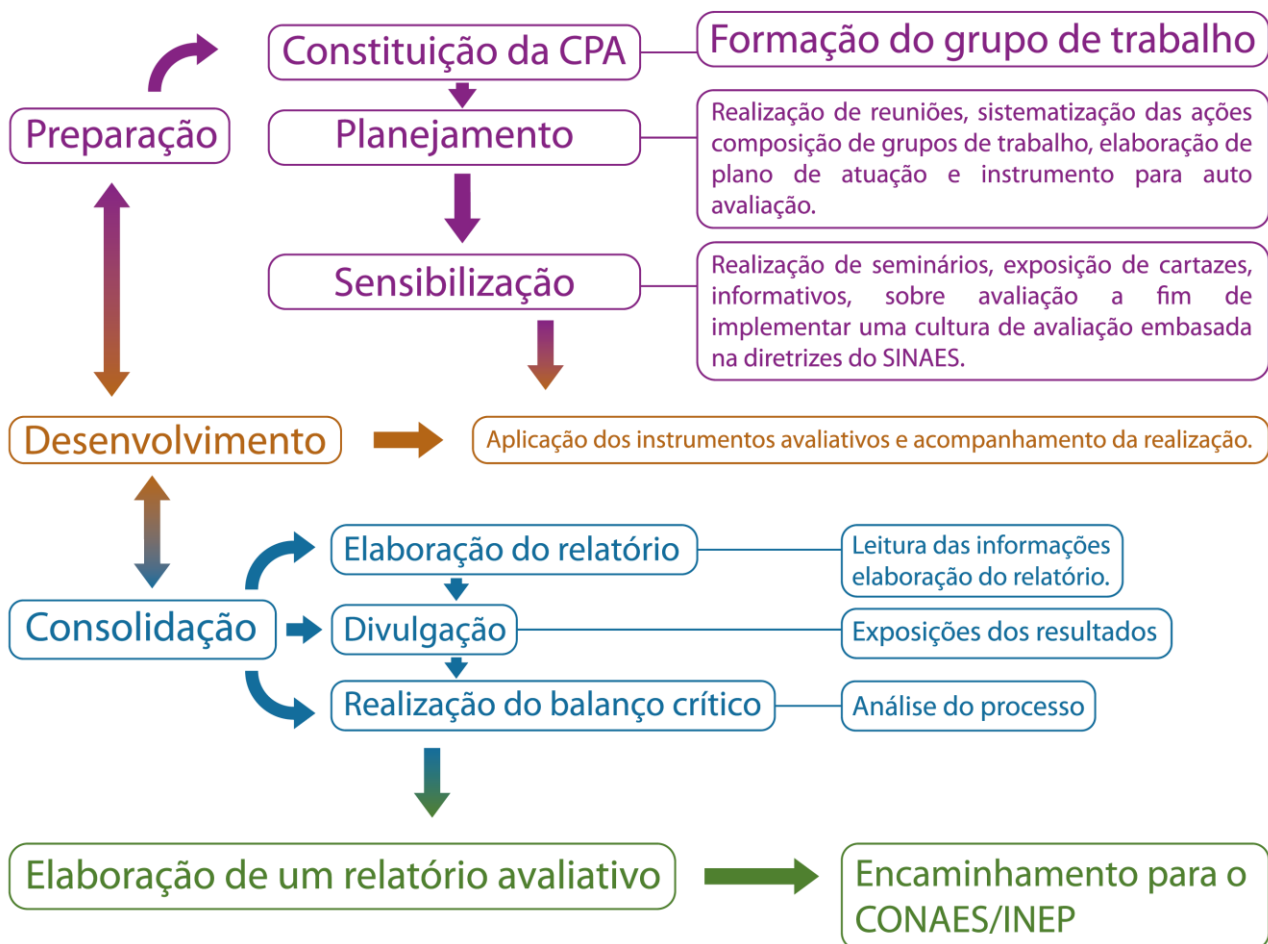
Constituição da CPA

Formação do grupo de trabalho

Preparação

Planejamento

Realização de reuniões, sistematização das ações composição de grupos de trabalho, elaboração de plano de atuação e instrumento para auto avaliação.

Sensibilização

Realização de seminários, exposição de cartazes, informativos, sobre avaliação a fim de implementar uma cultura de avaliação embasada na diretrizes do SINAES.

Desenvolvimento

Aplicação dos instrumentos avaliativos e acompanhamento da realização.

Elaboração do relatório

Leitura das informações elaboração do relatório.

Consolidação

Divulgação

Exposições dos resultados

Realização do balanço crítico

Análise do processo

Elaboração de um relatório avaliativo

Encaminhamento para o CONAES/INEP